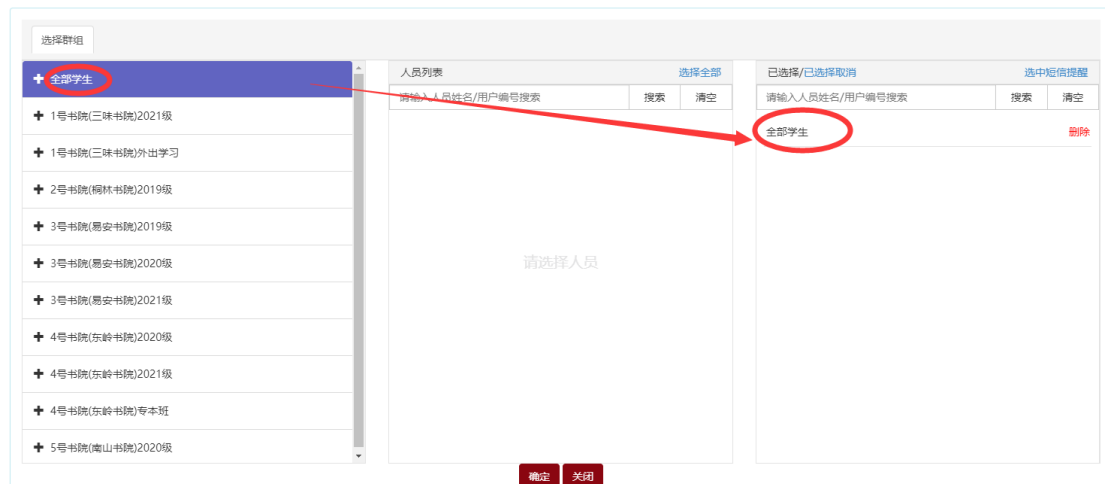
选择群组

+ 全部学生
+ 1号书院(三味书院)2021级
+ 1号书院(三味书院)外出学习
+ 2号书院(桐林书院)2019级
+ 3号书院(易安书院)2019级
+ 3号书院(易安书院)2020级
+ 3号书院(易安书院)2021级
+ 4号书院(东岭书院)2020级
+ 4号书院(东岭书院)2021级
+ 4号书院(东岭书院)专本班
+ 5号书院(南山书院)2020级

人员列表 选择全部
请输入人员姓名/用户编号搜索 搜索 清空
请选择人员

已选择/已选择取消 选中短信提醒
请输入人员姓名/用户编号搜索 搜索 清空
全部学生 删除

确定 关闭